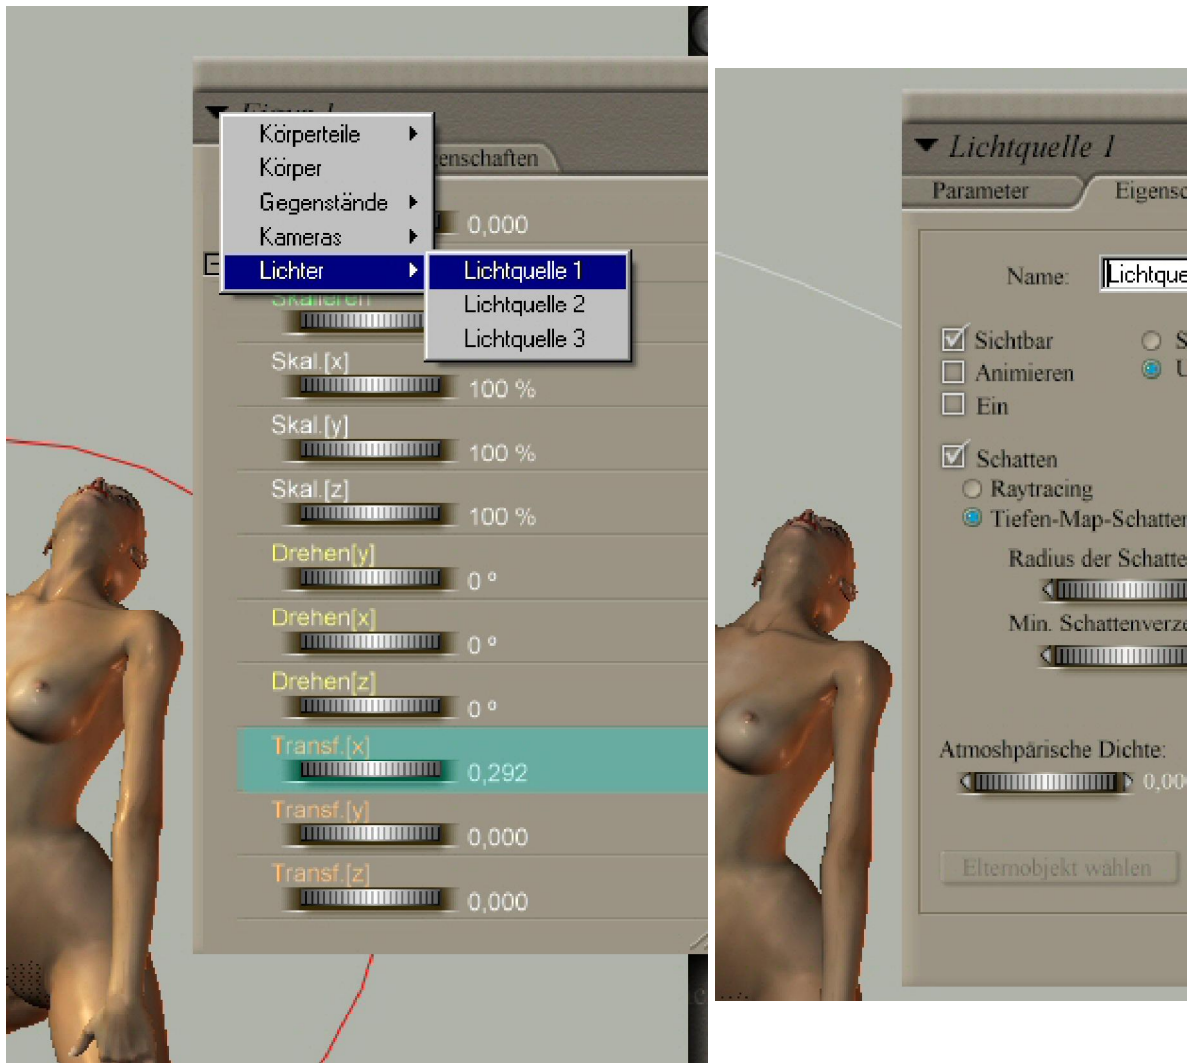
Figur 1
Körperteile
Körper
Gegenstände
Kameras
Lichter
Lichtquelle 1
Lichtquelle 2
Lichtquelle 3
enschaften
0,000
Skalieren
Skal.[x]
100 %
Skal.[y]
100 %
Skal.[z]
100 %
Drehen[y]
0 °
Drehen[x]
0 °
Drehen[z]
0 °
Transf.[x]
0,292
Transf.[y]
0,000
Transf.[z]
0,000

Lichtquelle 1
Parameter
Eigensc
Name: Lichtque
Sichtbar
Animieren
Ein
S
U
Schatten
Raytracing
Tiefen-Map-Schatten
Radius der Schatte
Min. Schattenverze
Atmoshpärische Dichte:
0,00
Elternobjekt wählen